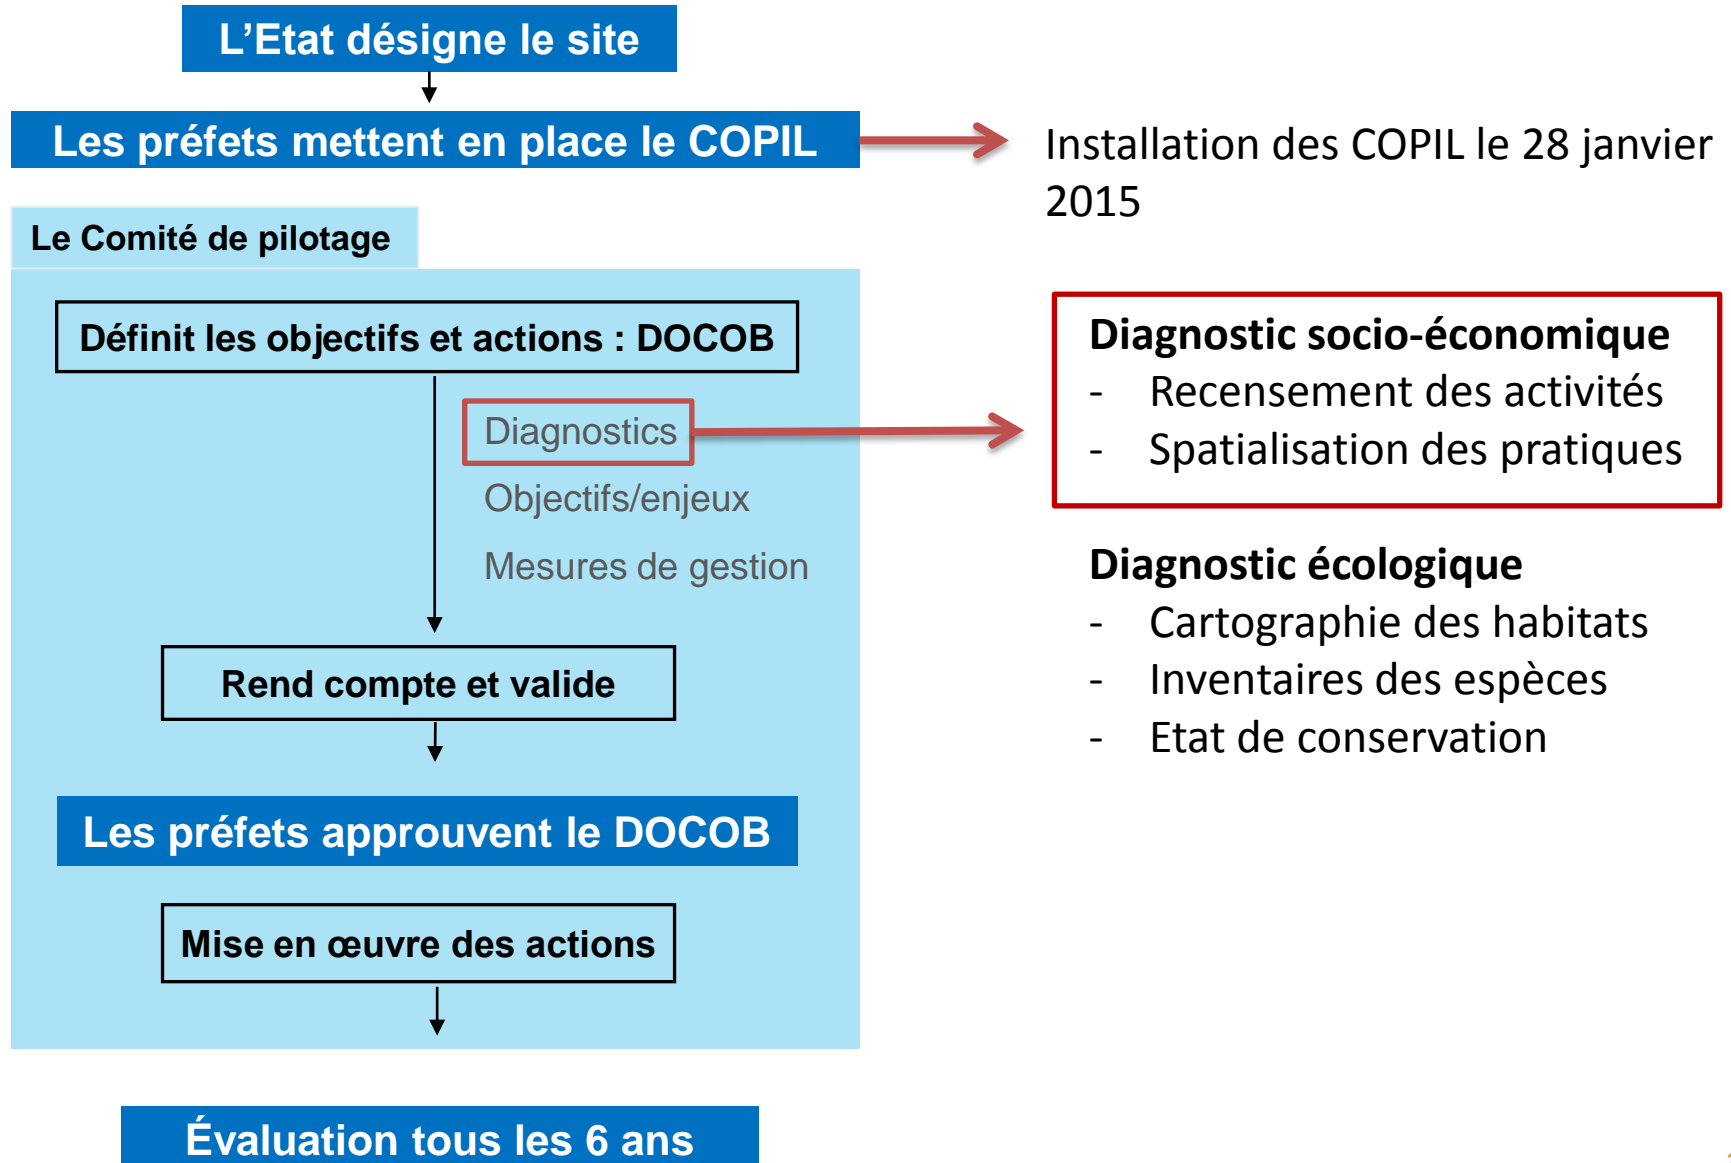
L’Etat désigne le site

Les préfets mettent en place le COPIL

Installation des COPIL le 28 janvier 2015

Le Comité de pilotage

Définit les objectifs et actions : DOCOB

Diagnostics

Objectifs/enjeux

Mesures de gestion

Diagnostic socio-économique
- Recensement des activités
- Spatialisation des pratiques

Diagnostic écologique
- Cartographie des habitats
- Inventaires des espèces
- Etat de conservation

Rend compte et valide

Les préfets approuvent le DOCOB

Mise en œuvre des actions

Évaluation tous les 6 ans